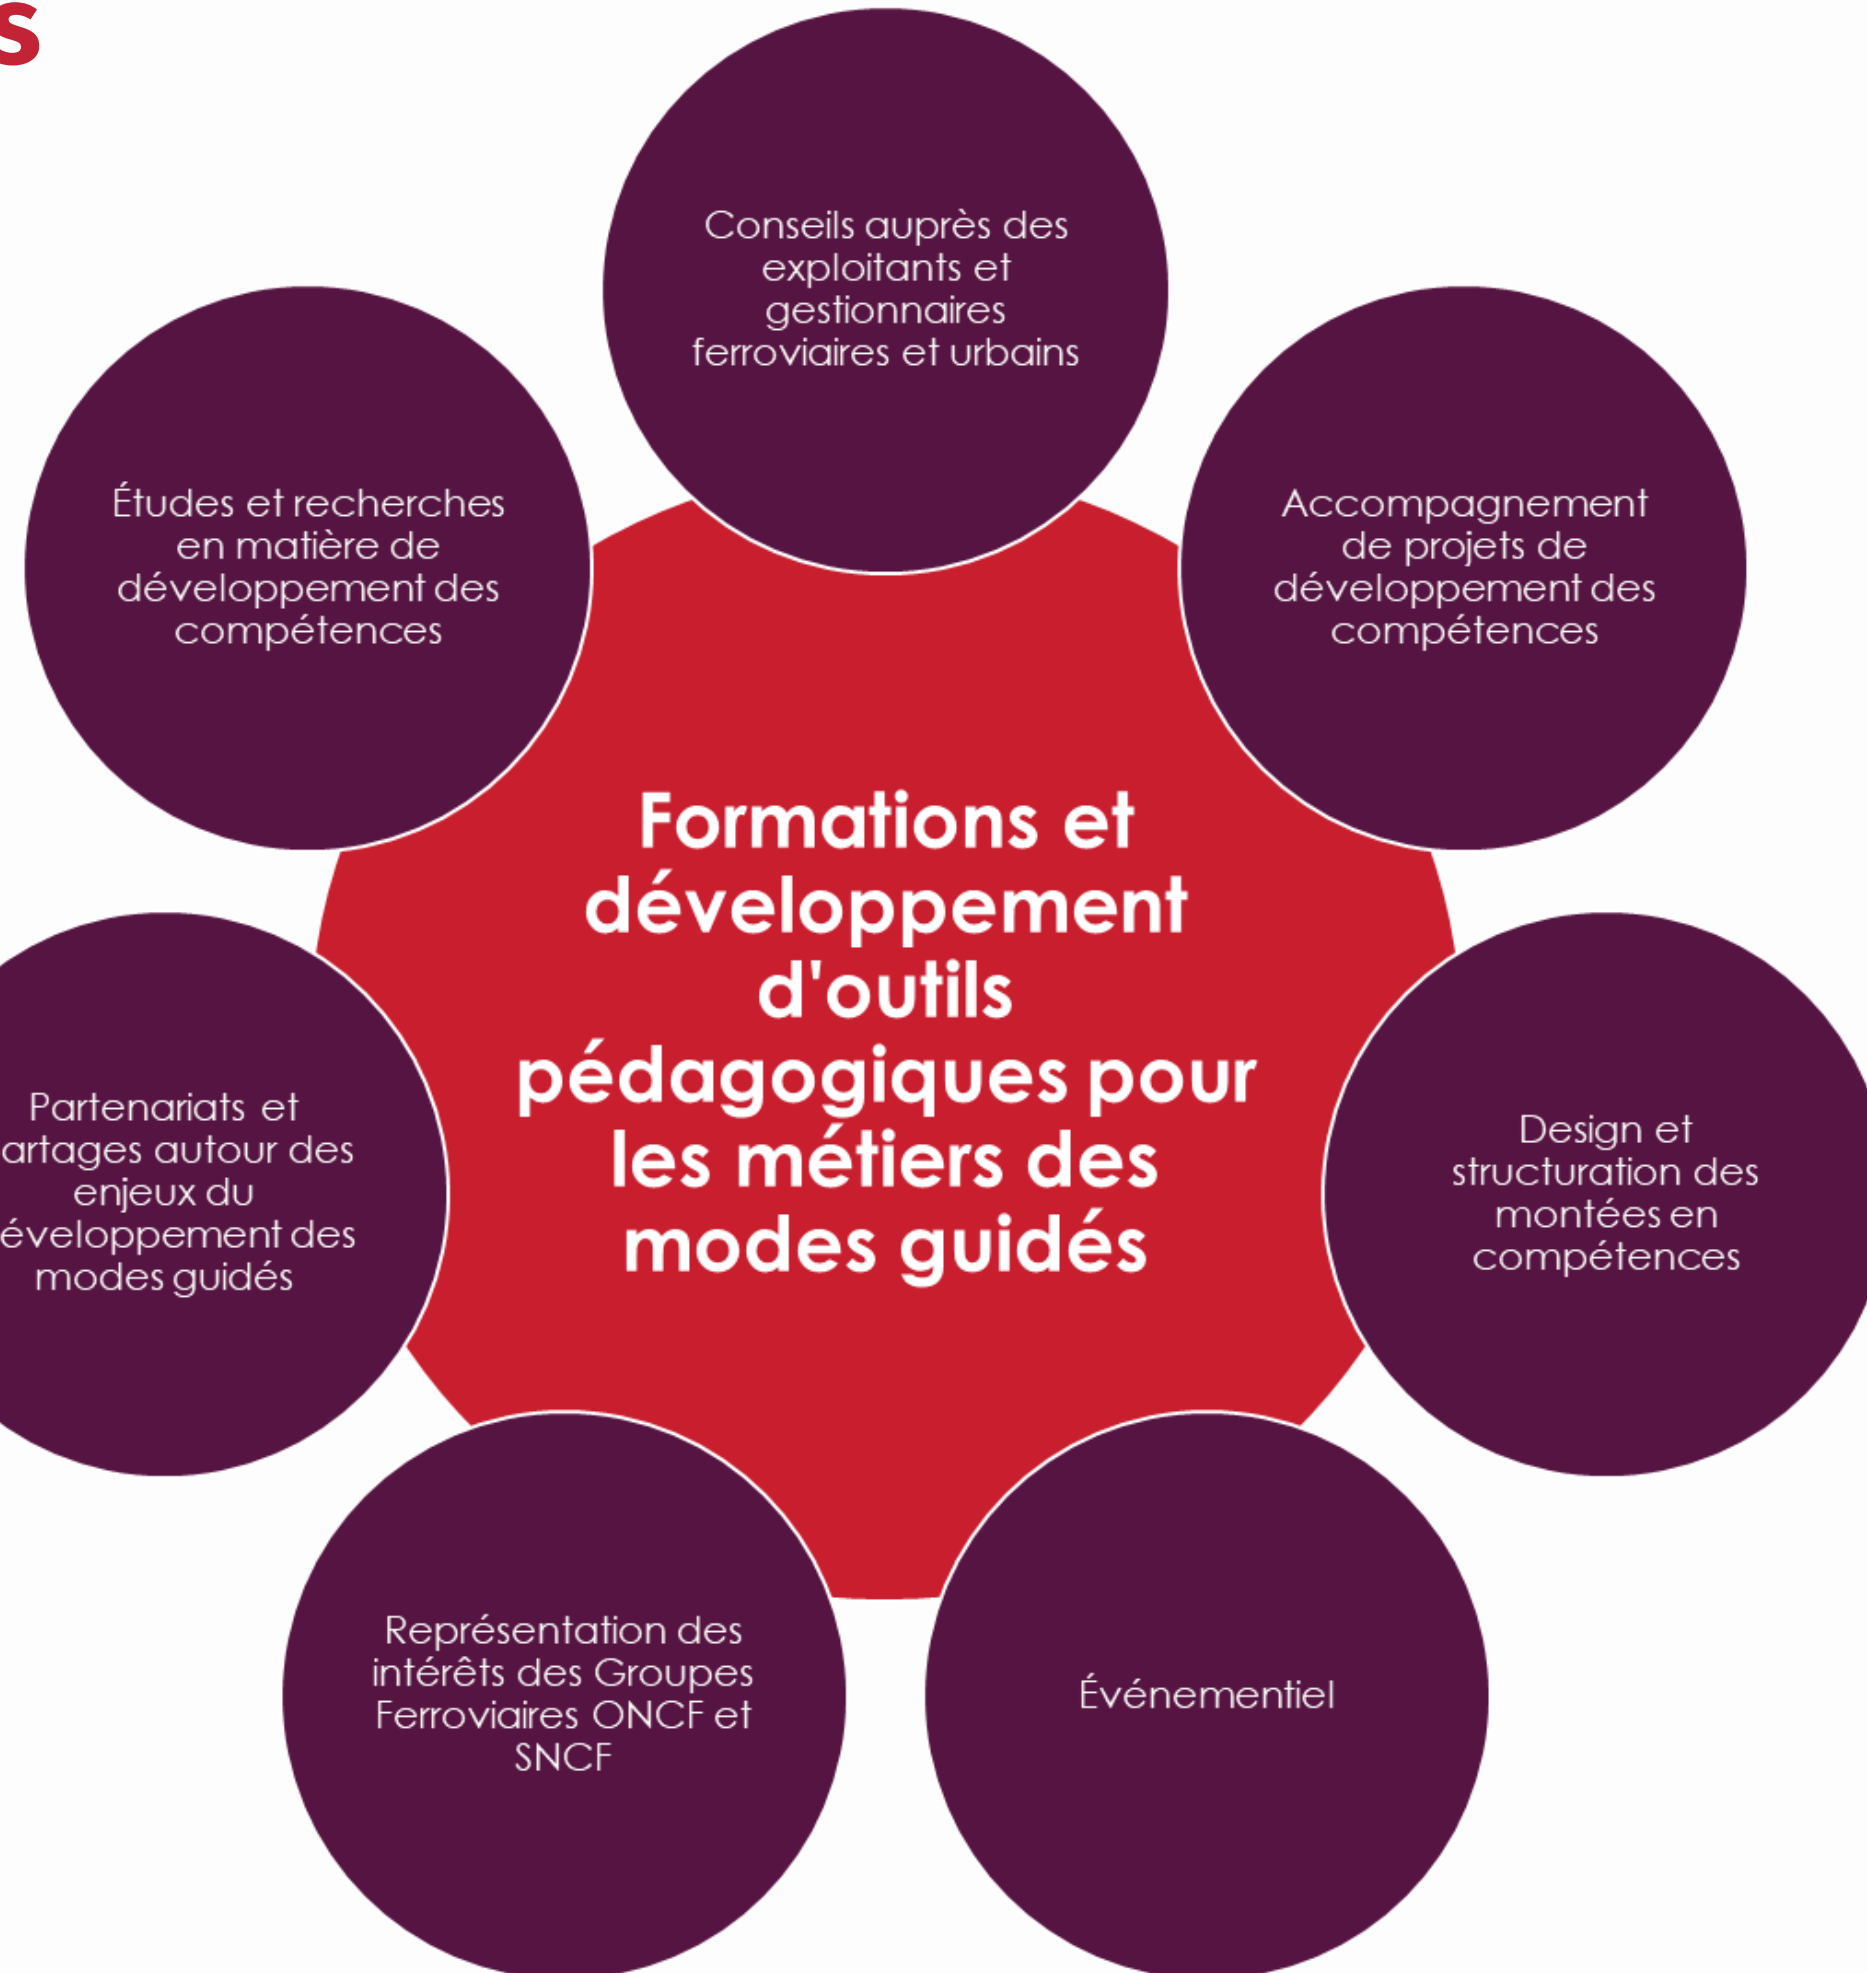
s

Conseils auprès des exploitants et gestionnaires ferroviaires et urbains

Études et recherches en matière de développement des compétences

Accompagnement de projets de développement des compétences

Formations et développement d'outils pédagogiques pour les métiers des modes guidés

Partenariats et artages autour des enjeux du éveloppement des modes guidés

Design et structuration des montées en compétences

Représentation des intérêts des Groupes Ferroviaires ONCF et SNCF

Événementiel